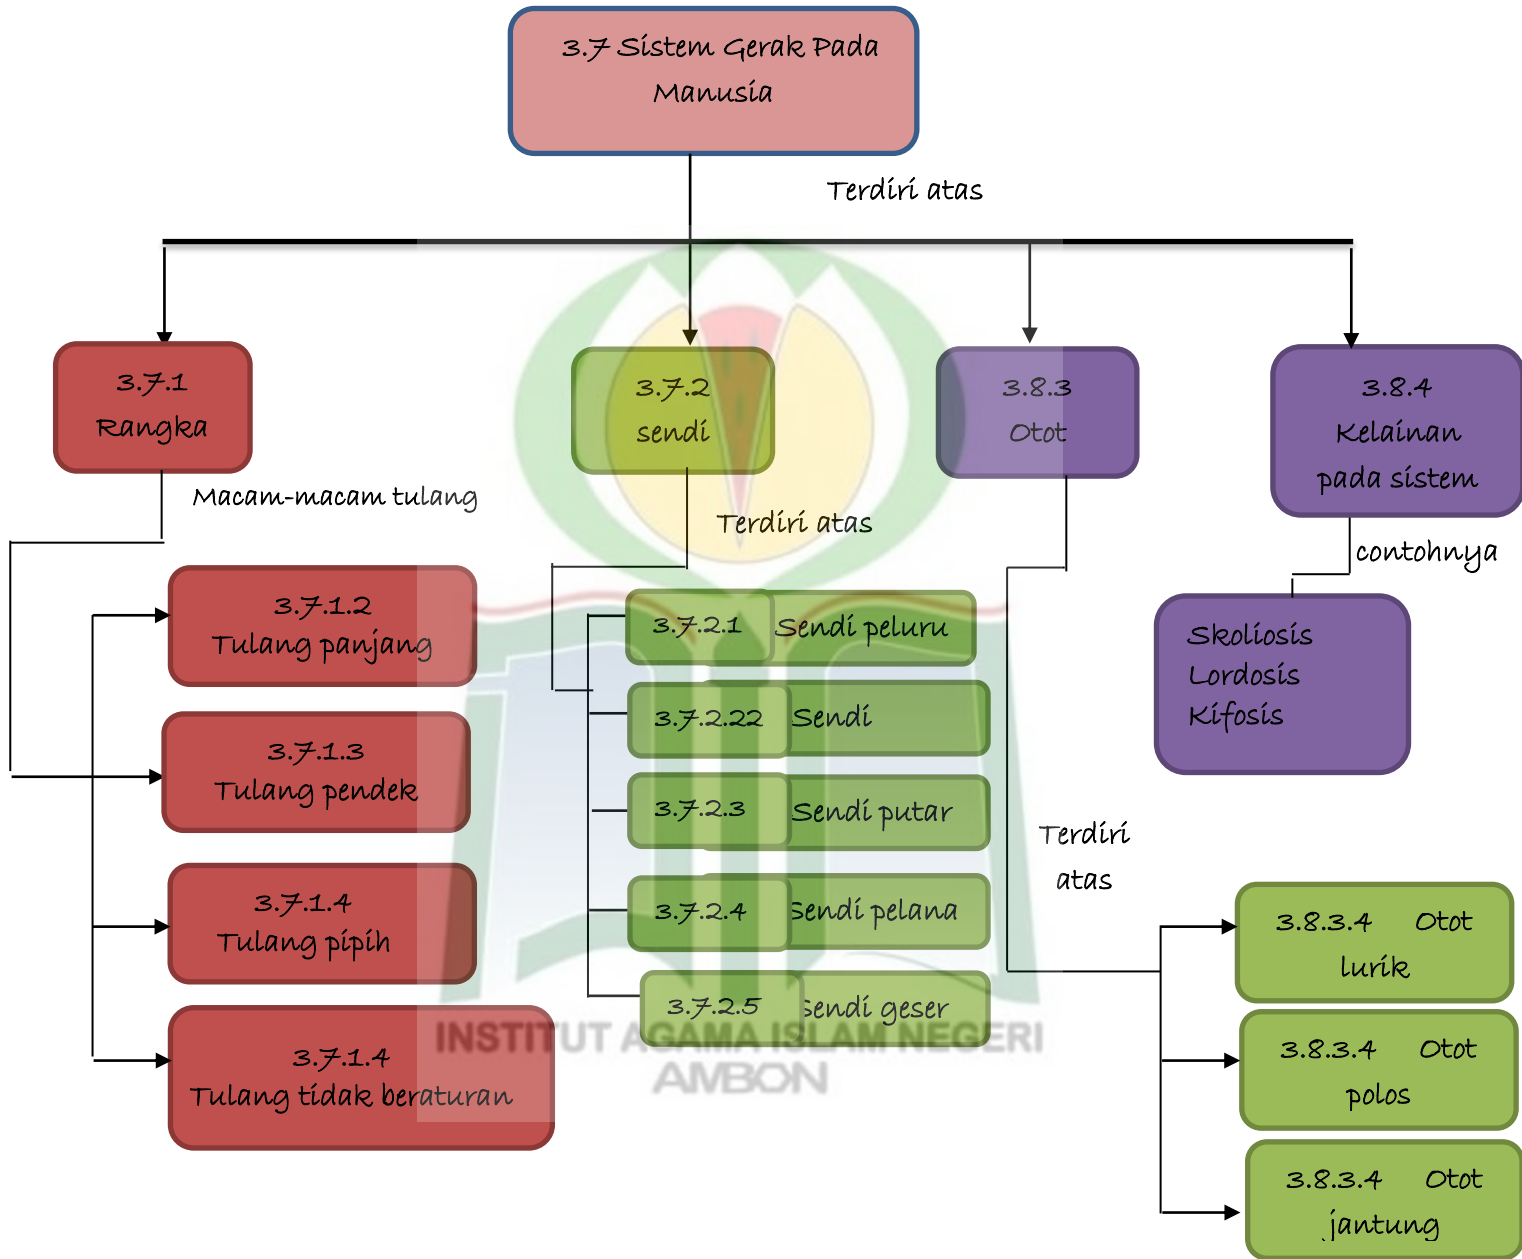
3.7 Sistem Gerak Pada Manusia

Terdiri atas

3.7.1 Rangka

3.7.2 sendi

3.8.3 Otot

3.8.4 Kelainan pada sistem

Macam-macam tulang

Terdiri atas

contohnya

3.7.1.2 Tulang panjang

3.7.1.3 Tulang pendek

3.7.1.4 Tulang pipih

3.7.1.4 Tulang tidak beraturan

3.7.2.1 Sendi peluru

3.7.2.22 Sendi

3.7.2.3 Sendi putar

3.7.2.4 Sendi pelana

3.7.2.5 Sendi geser

Skoliosis
Lordosis
Kifosis

Terdiri atas

3.8.3.4 Otot lurik

3.8.3.4 Otot polos

3.8.3.4 Otot jantung

INSTITUT AGAMA ISLAM NEGERI AMBON